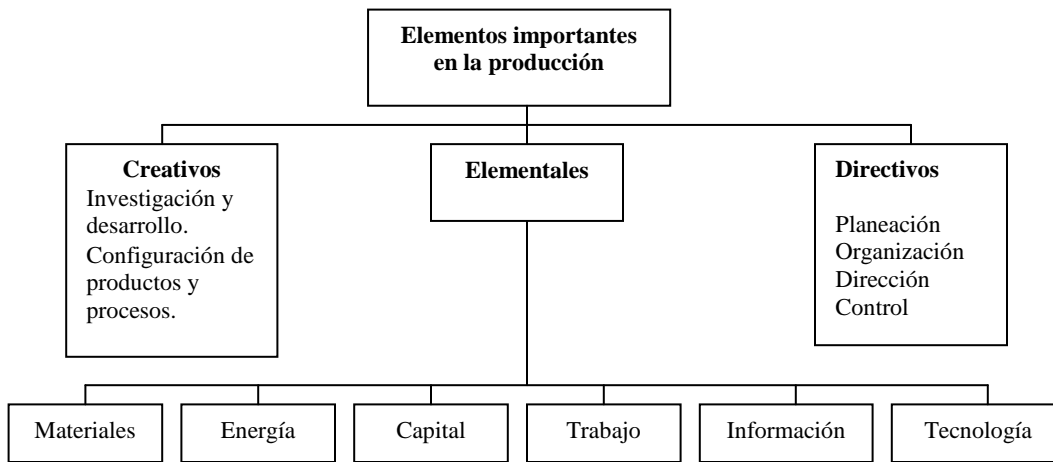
Elementos importantes en la producción

Creativos
Investigación y desarrollo.
Configuración de productos y procesos.

Elementales

Directivos
Planeación
Organización
Dirección
Control

Materiales

Energía

Capital

Trabajo

Información

Tecnología